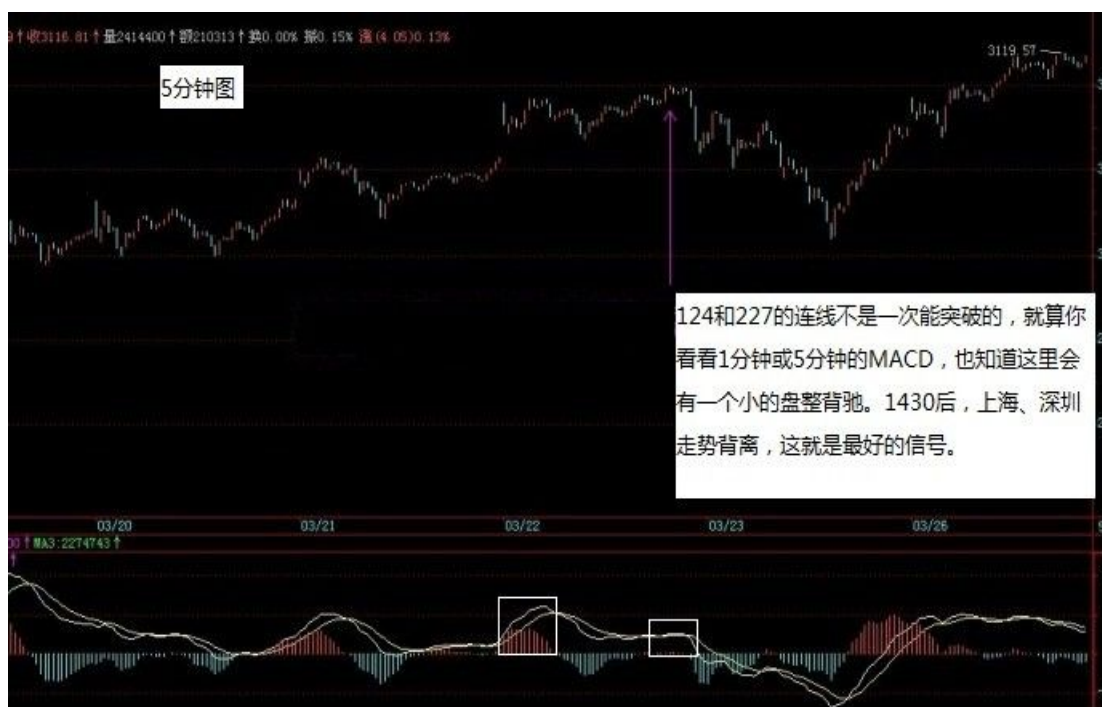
9↑收3116.81↑量2414400↑额210313↑换0.00% 振0.15% 涨(4.05)0.13%

5分钟图

3119.57

124和227的连线不是一次能突破的，就算你看看1分钟或5分钟的MACD，也知道这里会有一个小的盘整背驰。1430后，上海、深圳走势背离，这就是最好的信号。

03/20
03/21
03/22
03/23
03/26

00↑MA3:2274743↑